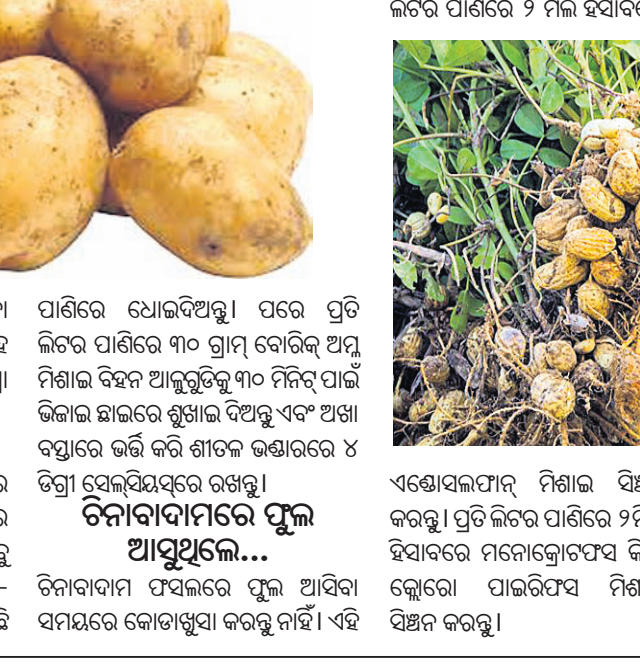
ଲିଟର ପାଣିରେ ୨ ମିଲି ହିସାବରେ

ପାଣିରେ ଧୋଇଦିଅନ୍ତୁ। ପରେ ପ୍ରତି ଲିଟର ପାଣିରେ ୩୦ ଗ୍ରାମ୍ ବୋରିକ୍ ଅମ୍ଳ ମିଶାଇ ବିହନ ଆଳୁଗୁଡିକୁ ୩୦ ମିନିଟ୍ ପାଇଁ ଭିଜାଇ ଛାଇରେ ଶୁଖାଇ ଦିଅନ୍ତୁ ଏବଂ ଅଖା ବସ୍ତାରେ ଭର୍ତ୍ତି କରି ଶୀତଳ ଭଣ୍ଡାରରେ ୪ ଡିଗ୍ରୀ ସେଲ୍‌ସିୟସ୍‌ରେ ରଖନ୍ତୁ।

ଚିନାବାଦାମରେ ଫୁଲ ଆସୁଥିଲେ...

ଚିନାବାଦାମ ଫସଲରେ ଫୁଲ ଆସିବା ସମୟରେ କୋଡାଖୁସା କରନ୍ତୁ ନାହିଁ। ଏହି

ଏଣ୍ଡୋସଲଫାନ୍ ମିଶାଇ ସିଞ୍ଚ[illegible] କରନ୍ତୁ। ପ୍ରତି ଲିଟର ପାଣିରେ ୨ମି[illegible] ହିସାବରେ ମନୋକ୍ରୋଟଫସ କି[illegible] କ୍ଲୋରୋ ପାଇରିଫସ ମିଶ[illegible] ସିଞ୍ଚନ କରନ୍ତୁ।